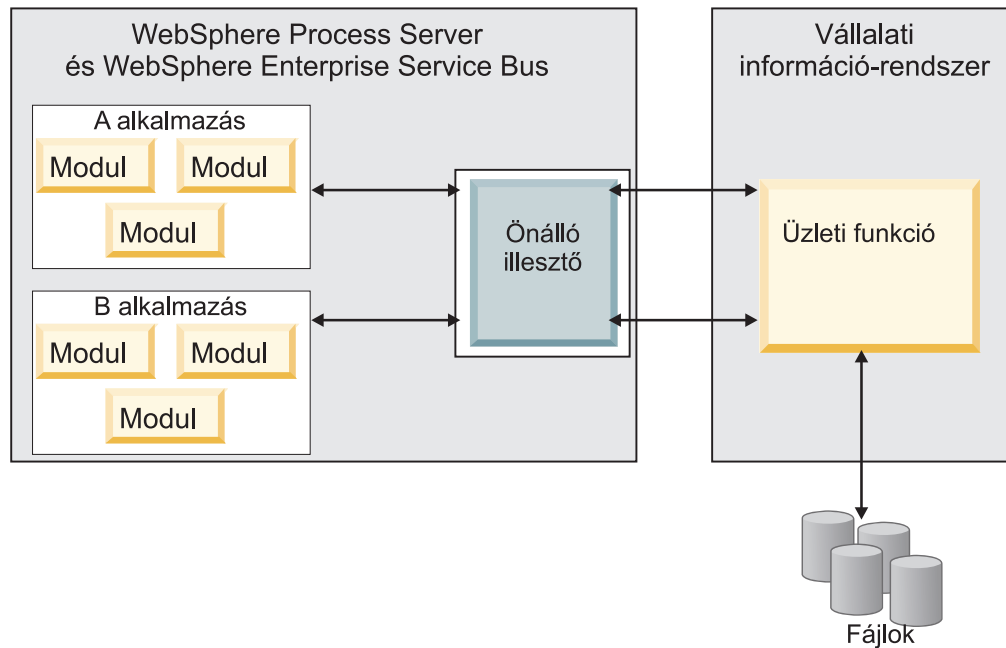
WebSphere Process Server
és WebSphere Enterprise Service Bus

A alkalmazás

Modul

Modul

Modul

B alkalmazás

Modul

Modul

Modul

Önálló illesztő

Vállalati információ-rendszer

Üzleti funkció

Fájlok